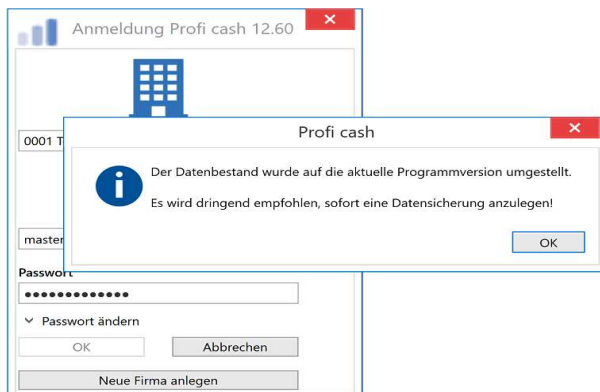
Anmeldung Profi cash 12.60

0001 T

master

Passwort

•••••••••••••

Passwort ändern

OK

Abbrechen

Neue Firma anlegen

Profi cash

Der Datenbestand wurde auf die aktuelle Programmversion umgestellt.

Es wird dringend empfohlen, sofort eine Datensicherung anzulegen!

OK